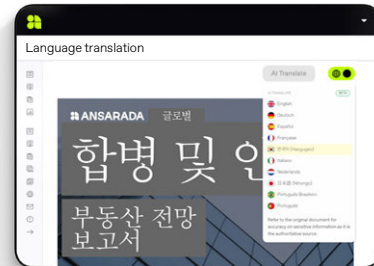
Language translation

AI Translate

AI TRANSLATE BETA

English
Deutsch
Español
Français
한국어 (Hangugeo)
Italiano
Nederlands
日本語 (Nihongo)
Português Brasileiro
Português

Refer to the original document for accuracy on sensitive information as it is the authoritative source.

ANSARADA 글로벌

합병 및 인

부동산 전망 보고서